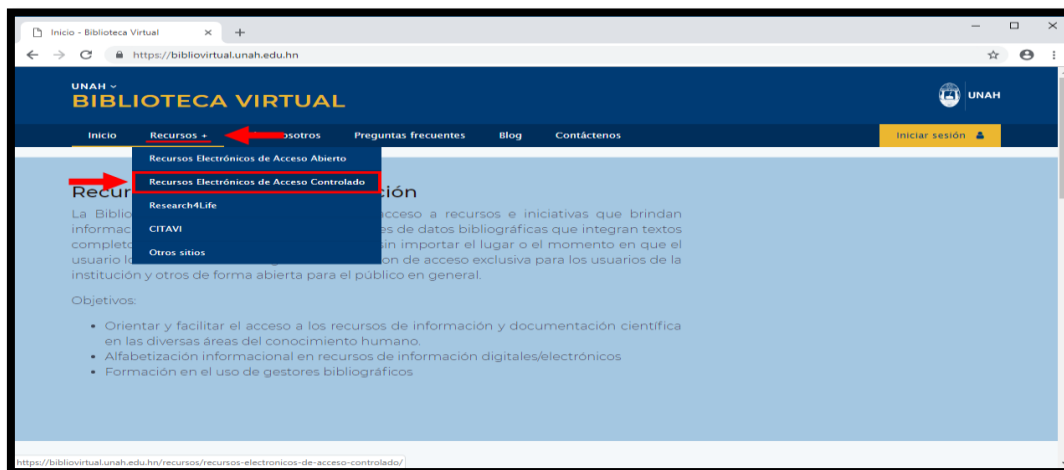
Inicio - Biblioteca Virtual

https://bibliovirtual.unah.edu.hn

UNAH
BIBLIOTECA VIRTUAL

UNAH

Inicio
Recursos +
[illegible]osotros
Preguntas frecuentes
Blog
Contáctenos
Iniciar sesión

Recursos Electrónicos de Acceso Abierto
Recursos Electrónicos de Acceso Controlado
Research4Life
CITAVI
Otros sitios

Recur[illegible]ción

La Biblio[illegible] acceso a recursos e iniciativas que brindan informac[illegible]es de datos bibliográficas que integran textos complet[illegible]sin importar el lugar o el momento en que el usuario l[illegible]on de acceso exclusiva para los usuarios de la institución y otros de forma abierta para el público en general.

Objetivos:

- Orientar y facilitar el acceso a los recursos de información y documentación científica en las diversas áreas del conocimiento humano.
- Alfabetización informacional en recursos de información digitales/electrónicos
- Formación en el uso de gestores bibliográficos

https://bibliovirtual.unah.edu.hn/recursos/recursos-electronicos-de-acceso-controlado/